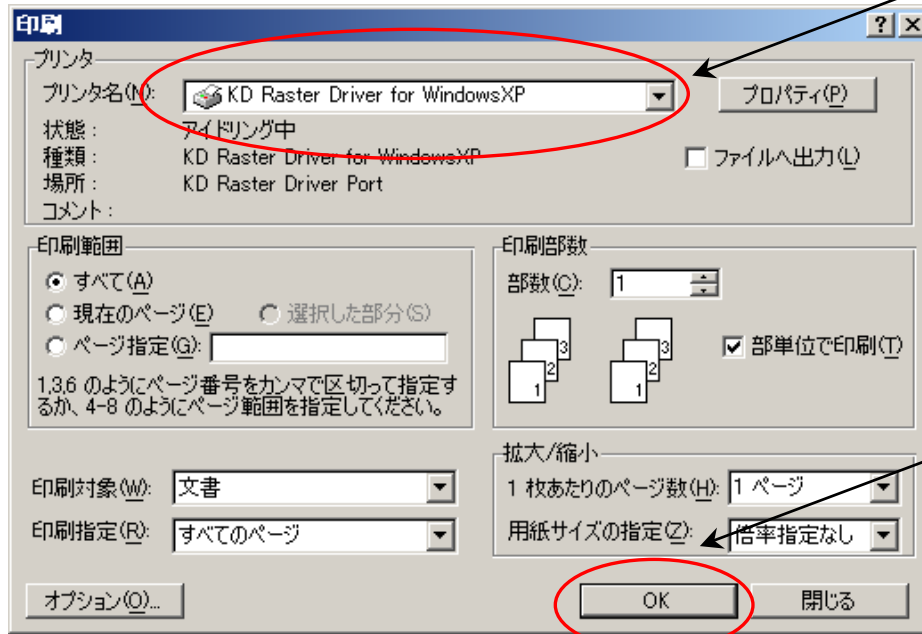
印刷

?

×

プリンタ

プリンタ名(N): KD Raster Driver for WindowsXP

プロパティ(P)

状態: アイドリング中

種類: KD Raster Driver for WindowsXP

場所: KD Raster Driver Port

コメント:

ファイルへ出力(L)

印刷範囲

すべて(A)

現在のページ(E)

選択した部分(S)

ページ指定(G):

1,3,6 のようにページ番号をカンマで区切って指定するか、4-8 のようにページ範囲を指定してください。

印刷部数

部数(C): 1

3 2 1

3 2 1

部単位で印刷(T)

拡大/縮小

1 枚あたりのページ数(H): 1 ページ

用紙サイズの指定(Z): 倍率指定なし

印刷対象(W): 文書

印刷指定(R): すべてのページ

オプション(O)...

OK

閉じる